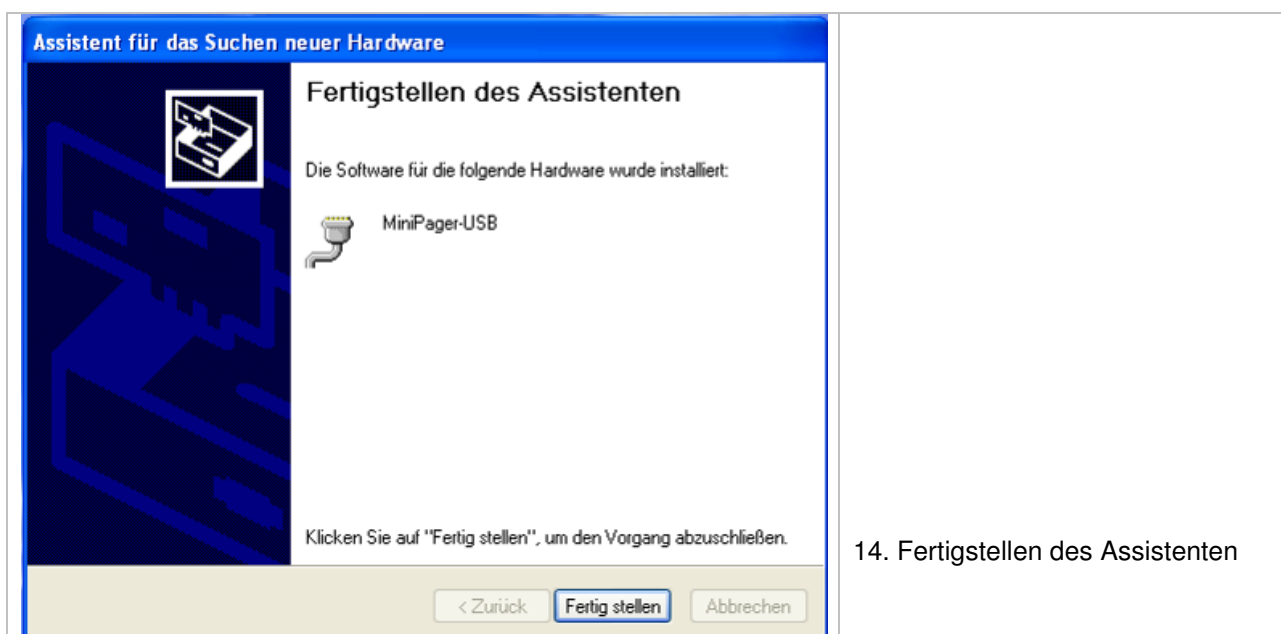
Assistent für das Suchen neuer Hardware

Fertigstellen des Assistenten

Die Software für die folgende Hardware wurde installiert:

MiniPager-USB

Klicken Sie auf "Fertig stellen", um den Vorgang abzuschließen.

< Zurück | Fertig stellen | Abbrechen

14. Fertigstellen des Assistenten